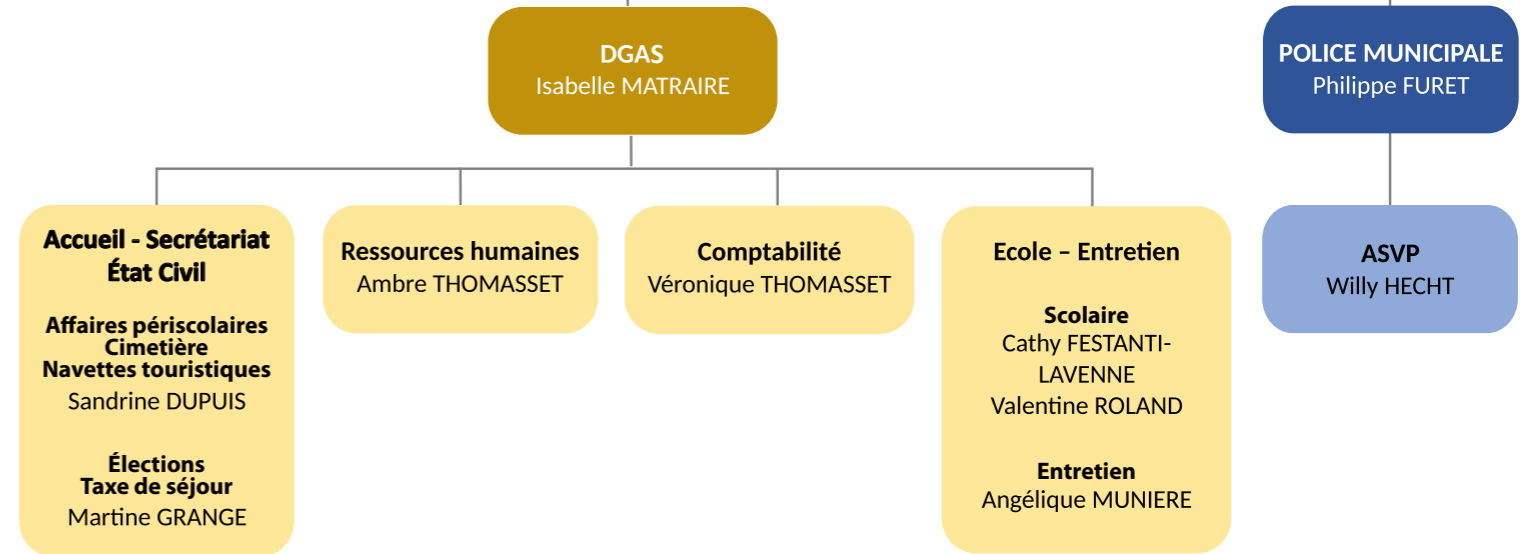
DGAS
Isabelle MATRAIRE

POLICE MUNICIPALE
Philippe FURET

Accueil - Secrétariat
État Civil

Affaires périscolaires
Cimetière
Navettes touristiques
Sandrine DUPUIS

Élections
Taxe de séjour
Martine GRANGE

Ressources humaines
Ambre THOMASSET

Comptabilité
Véronique THOMASSET

Ecole – Entretien

Scolaire
Cathy FESTANTI-LAVENNE
Valentine ROLAND

Entretien
Angélique MUNIERE

ASVP
Willy HECHT